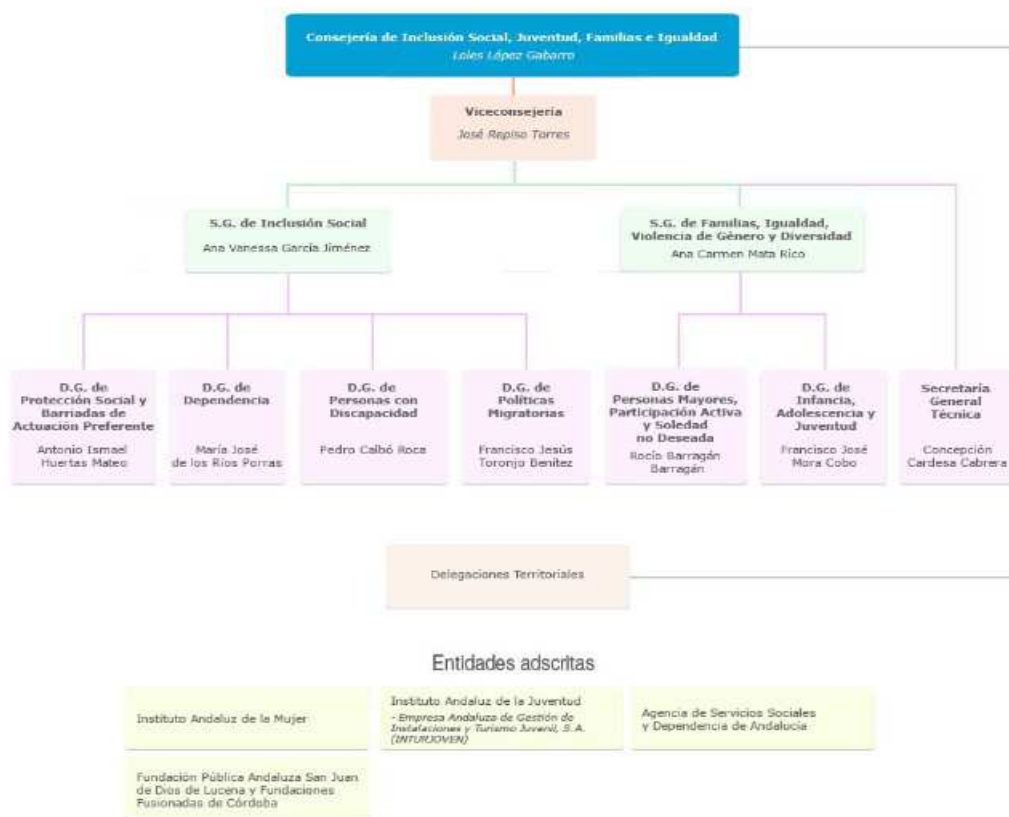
Consejería de Inclusión Social, Juventud, Familias e Igualdad
Loles López Gabarro

Viceconsejería
José Repiso Torres

S.G. de Inclusión Social
Ana Vanessa García Jiménez

S.G. de Familias, Igualdad, Violencia de Género y Diversidad
Ana Carmen Mata Rico

D.G. de Protección Social y Barriadas de Actuación Preferente
Antonio Ismael Huertas Mateo

D.G. de Dependencia
María José de los Ríos Porras

D.G. de Personas con Discapacidad
Pedro Calbó Roca

D.G. de Políticas Migratorias
Francisco Jesús Toronjo Benítez

D.G. de Personas Mayores, Participación Activa y Soledad no Deseada
Rocío Barragán Barragán

D.G. de Infancia, Adolescencia y Juventud
Francisco José Mora Cobo

Secretaría General Técnica
Concepción Cardesa Cabrera

Delegaciones Territoriales

Entidades adscritas

Instituto Andaluz de la Mujer

Instituto Andaluz de la Juventud
- Empresa Andaluza de Gestión de Instalaciones y Turismo Juvenil, S.A. (INTURJOVEN)

Agencia de Servicios Sociales y Dependencia de Andalucía

Fundación Pública Andaluza San Juan de Dios de Lucena y Fundaciones Fusionadas de Córdoba